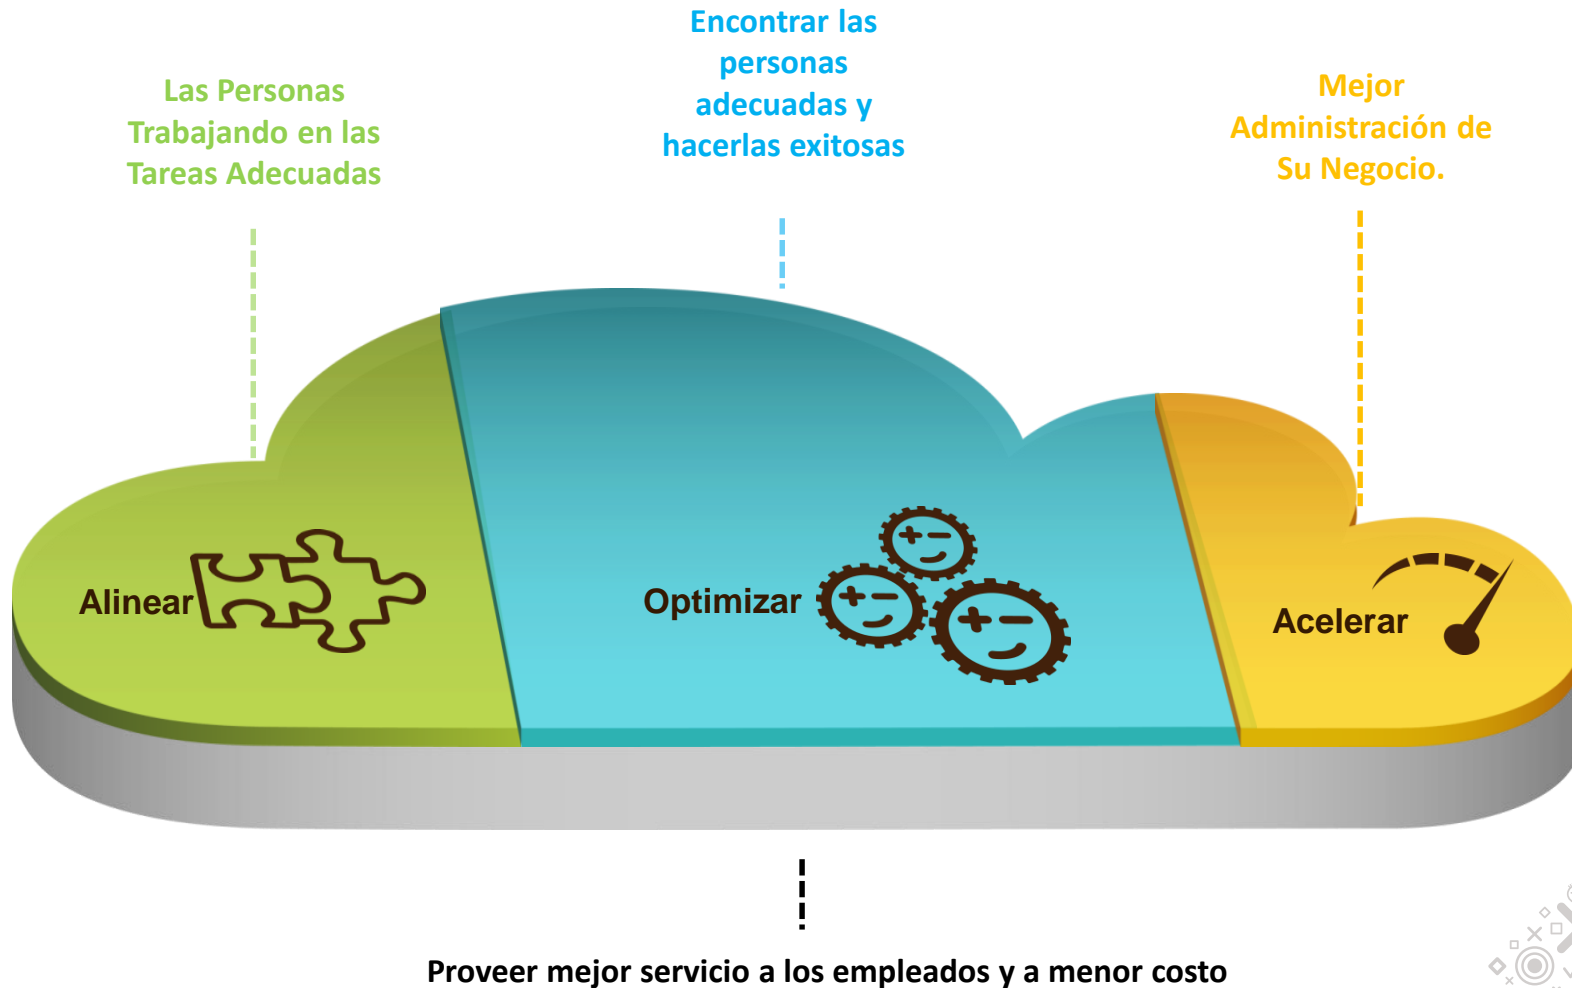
Encontrar las personas adecuadas y hacerlas exitosas

Las Personas Trabajando en las Tareas Adecuadas

Mejor Administración de Su Negocio.

Alinear

Optimizar

Acelerar

Proveer mejor servicio a los empleados y a menor costo